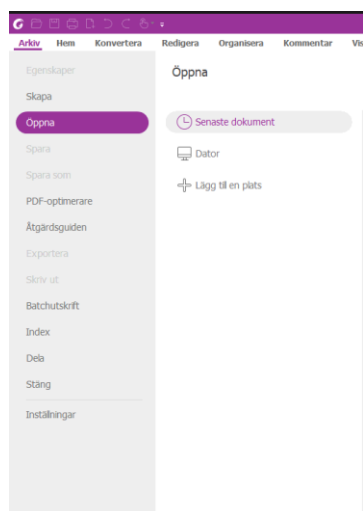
Arkiv Hem Konvertera Redigera Organisera Kommentar Vis

Egenskaper
Skapa
Öppna
Spara
Spara som
PDF-optimerare
Åtgärdsguiden
Exportera
Skriv ut
Batchutskrift
Index
Dela
Stäng
Inställningar

Öppna

Senaste dokument
Dator
Lägg till en plats